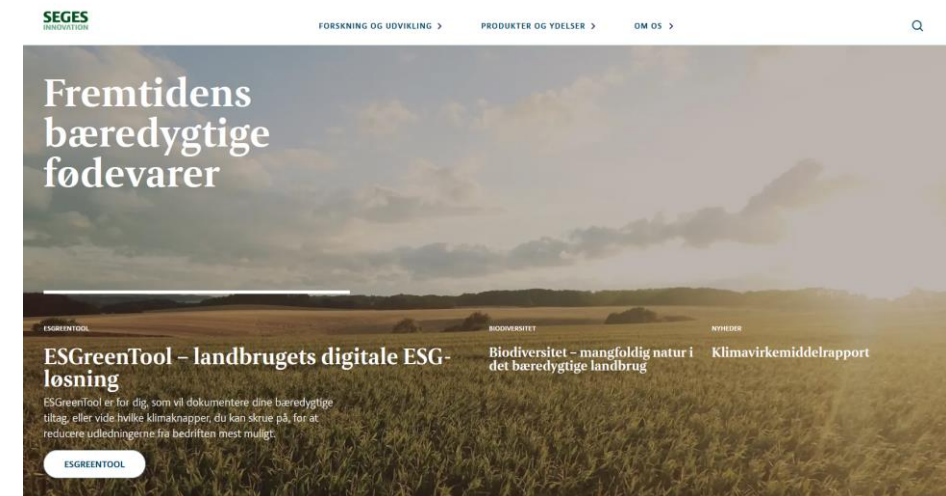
SEGES
INNOVATION

FORSKNING OG UDVIKLING >
PRODUKTER OG YDELSER >
OM OS >

Fremtidens bæredygtige fødevarer

ESGREENTOOL
ESGreenTool – landbrugets digitale ESG-løsning
ESGreenTool er for dig, som vil dokumentere dine bæredygtige tiltag, eller vide hvilke klimaknapper, du kan skrue på, for at reducere udledningerne fra bedriften mest muligt.
ESGREENTOOL

BIODIVERSITET
Biodiversitet – mangfoldig natur i det bæredygtige landbrug

NYHEDER
Klimavirkemiddelrapport